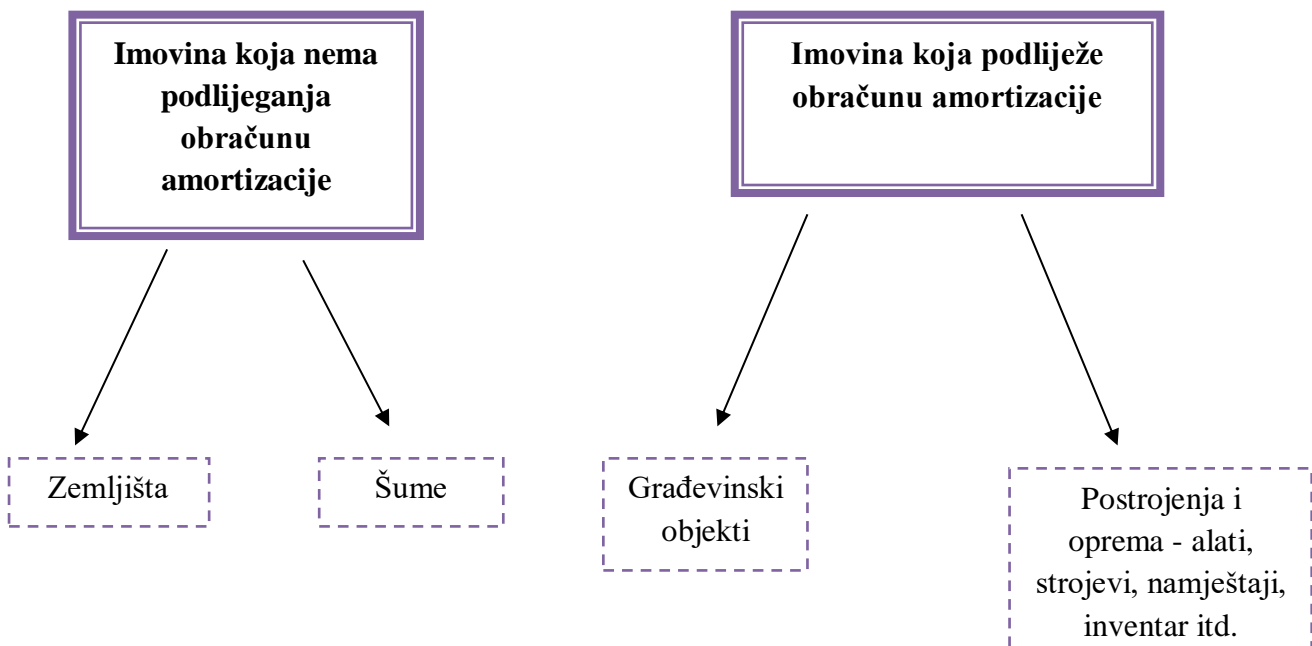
Imovina koja nema podlijeganja obračunu amortizacije

Imovina koja podliježe obračunu amortizacije

Zemljišta

Šume

Građevinski objekti

Postrojenja i oprema - alati, strojevi, namještaji, inventar itd.